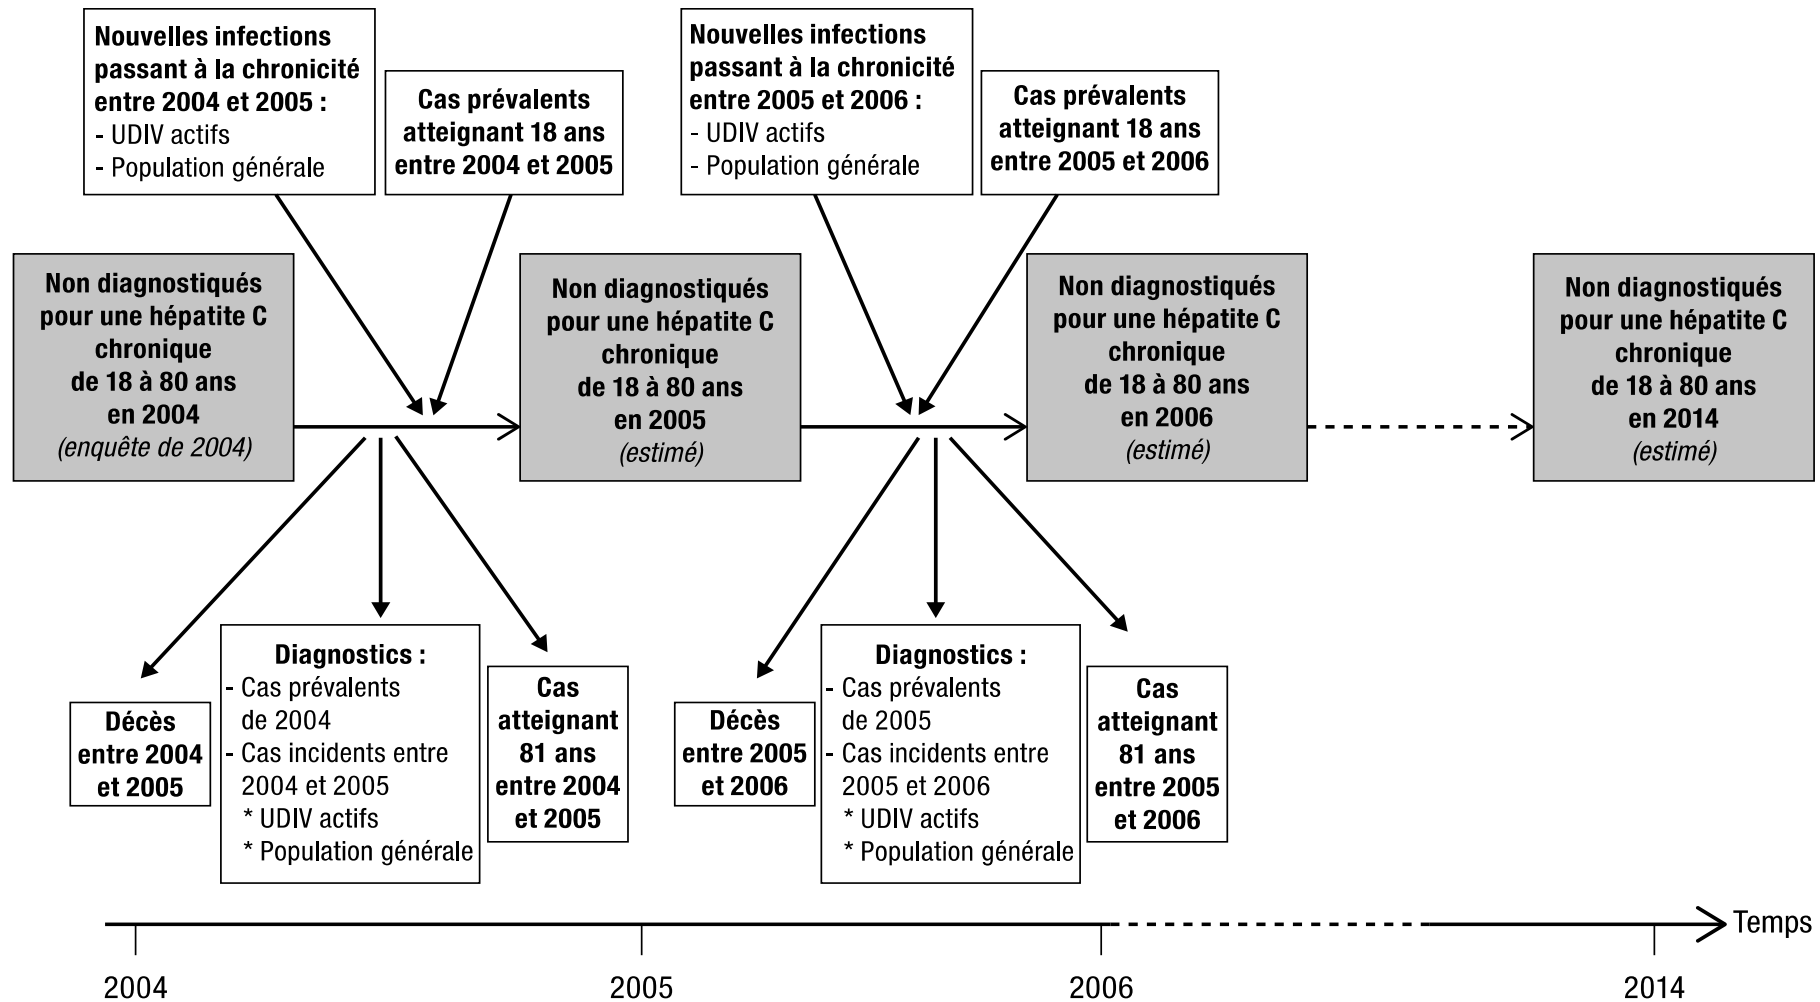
**Nouvelles infections passant à la chronicité entre 2004 et 2005 :**
- UDIV actifs
- Population générale

**Cas prévalents atteignant 18 ans entre 2004 et 2005**

**Nouvelles infections passant à la chronicité entre 2005 et 2006 :**
- UDIV actifs
- Population générale

**Cas prévalents atteignant 18 ans entre 2005 et 2006**

**Non diagnostiqués pour une hépatite C chronique de 18 à 80 ans en 2004**
*(enquête de 2004)*

**Non diagnostiqués pour une hépatite C chronique de 18 à 80 ans en 2005**
*(estimé)*

**Non diagnostiqués pour une hépatite C chronique de 18 à 80 ans en 2006**
*(estimé)*

**Non diagnostiqués pour une hépatite C chronique de 18 à 80 ans en 2014**
*(estimé)*

**Décès entre 2004 et 2005**

**Diagnostics :**
- Cas prévalents de 2004
- Cas incidents entre 2004 et 2005
* UDIV actifs
* Population générale

**Cas atteignant 81 ans entre 2004 et 2005**

**Décès entre 2005 et 2006**

**Diagnostics :**
- Cas prévalents de 2005
- Cas incidents entre 2005 et 2006
* UDIV actifs
* Population générale

**Cas atteignant 81 ans entre 2005 et 2006**

Temps

2004

2005

2006

2014